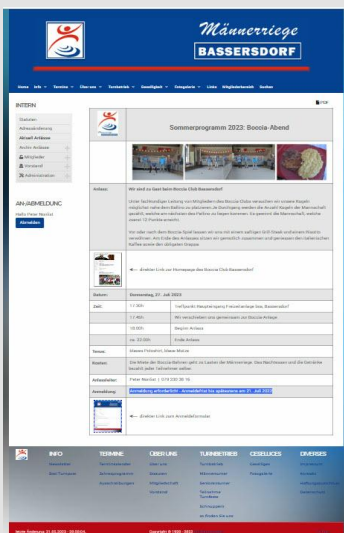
Männerriege
BASSERSDORF

Home Info Termine Über uns Turnbetrieb Geselligkeit Fotogalerie Links Mitgliederbereich Suchen

INTERN

Statuten
Adressänderung
Aktuell Anlässe
Archiv Anlässe
Mitglieder
Vorstand
Administration

AN-/ABMELDUNG
Hallo Peter Nicolai
Abmelden

PDF

Sommerprogramm 2023: Boccia-Abend

Anlass: Wir sind zu Gast beim Boccia Club Bassersdorf

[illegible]

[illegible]

← direkter Link zur Homepage des Boccia Club Bassersdorf

Datum: Donnerstag, 27. Juli 2023

| Zeit: | 17.30h | Treffpunkt Hauptgebäude Freizeitanlage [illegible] Bassersdorf |
|---|---|---|
| | 17.45h | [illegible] |
| | 18.00h | Beginn Anlass |
| | ca. 22.00h | Ende Anlass |

Treue: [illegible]

Kosten: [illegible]

Anlassleiter: Peter Nicolai / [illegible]

Anmeldung: Anmeldung erforderlich - Anmeldefrist bis spätestens am 21. Juli 2023

← direkter Link zum Anmeldeformular

INFO | TERMINE | ÜBER UNS | TURNBETRIEB | GESELLIGES | DIVERSES

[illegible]

Copyright © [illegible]